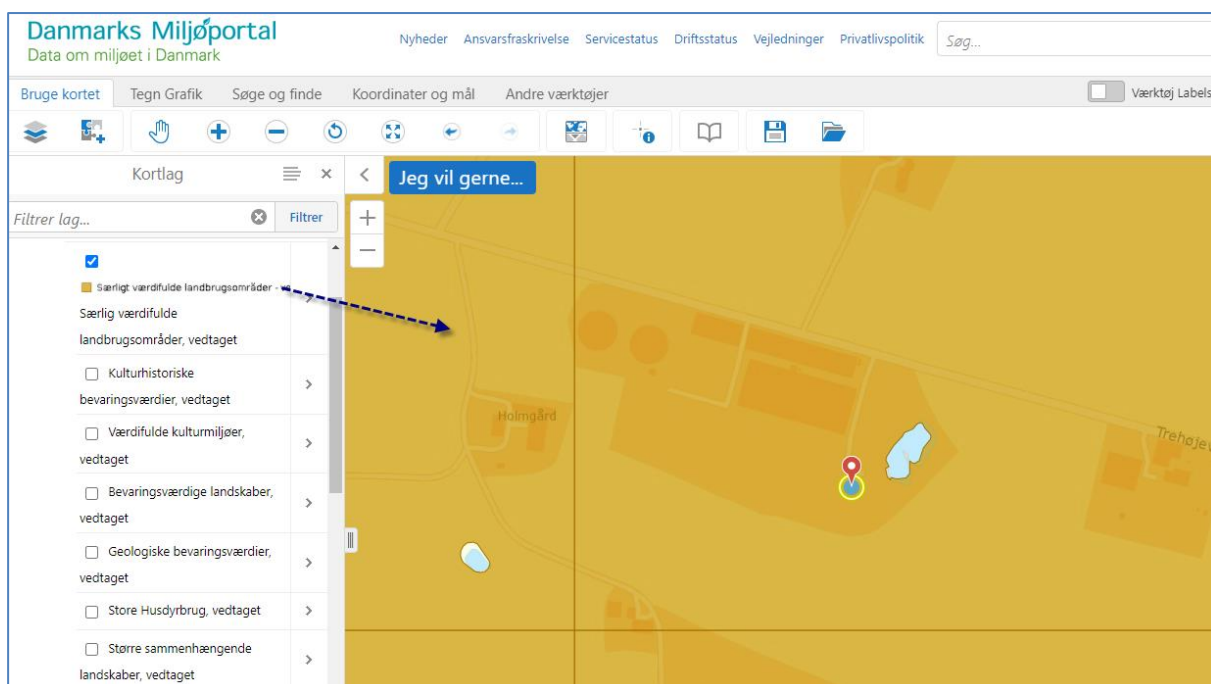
Danmarks Miljøportal
Data om miljøet i Danmark

Nyheder Ansvarsfraskrivelse Servicestatus Driftsstatus Vejledninger Privatlivspolitik Søg...

Bruge kortet Tegn Grafik Søge og finde Koordinater og mål Andre værktøjer

Værktøj Labels

Kortlag

Filtrer lag... Filtrer

Særligt værdifulde landbrugsområder - vi

Særlig værdifulde landbrugsområder, vedtaget

Kulturhistoriske bevaringsværdier, vedtaget

Værdifulde kulturmiljøer, vedtaget

Bevaringsværdige landskaber, vedtaget

Geologiske bevaringsværdier, vedtaget

Store Husdyrbrug, vedtaget

Større sammenhængende landskaber, vedtaget

Jeg vil gerne...

Holmgård

Trehøje